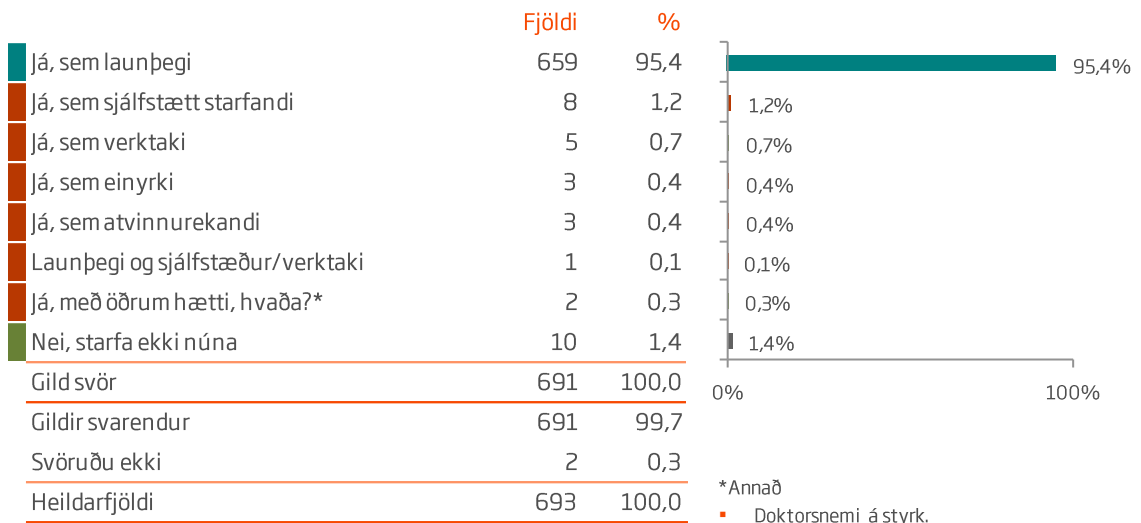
| | Fjöldi | % |
|---|---|---|
| Já, sem launþegi | 659 | 95,4 |
| Já, sem sjálfstætt starfandi | 8 | 1,2 |
| Já, sem verktaki | 5 | 0,7 |
| Já, sem einyrki | 3 | 0,4 |
| Já, sem atvinnurekandi | 3 | 0,4 |
| Launþegi og sjálfstæður/verktaki | 1 | 0,1 |
| Já, með öðrum hætti, hvaða?* | 2 | 0,3 |
| Nei, starfa ekki núna | 10 | 1,4 |
| Gild svör | 691 | 100,0 |
| Gildir svarendur | 691 | 99,7 |
| Svöruðu ekki | 2 | 0,3 |
| Heildarfjöldi | 693 | 100,0 |

95,4%
1,2%
0,7%
0,4%
0,4%
0,1%
0,3%
1,4%
0%
100%

*Annað
▪ Doktorsnemi á styrk.